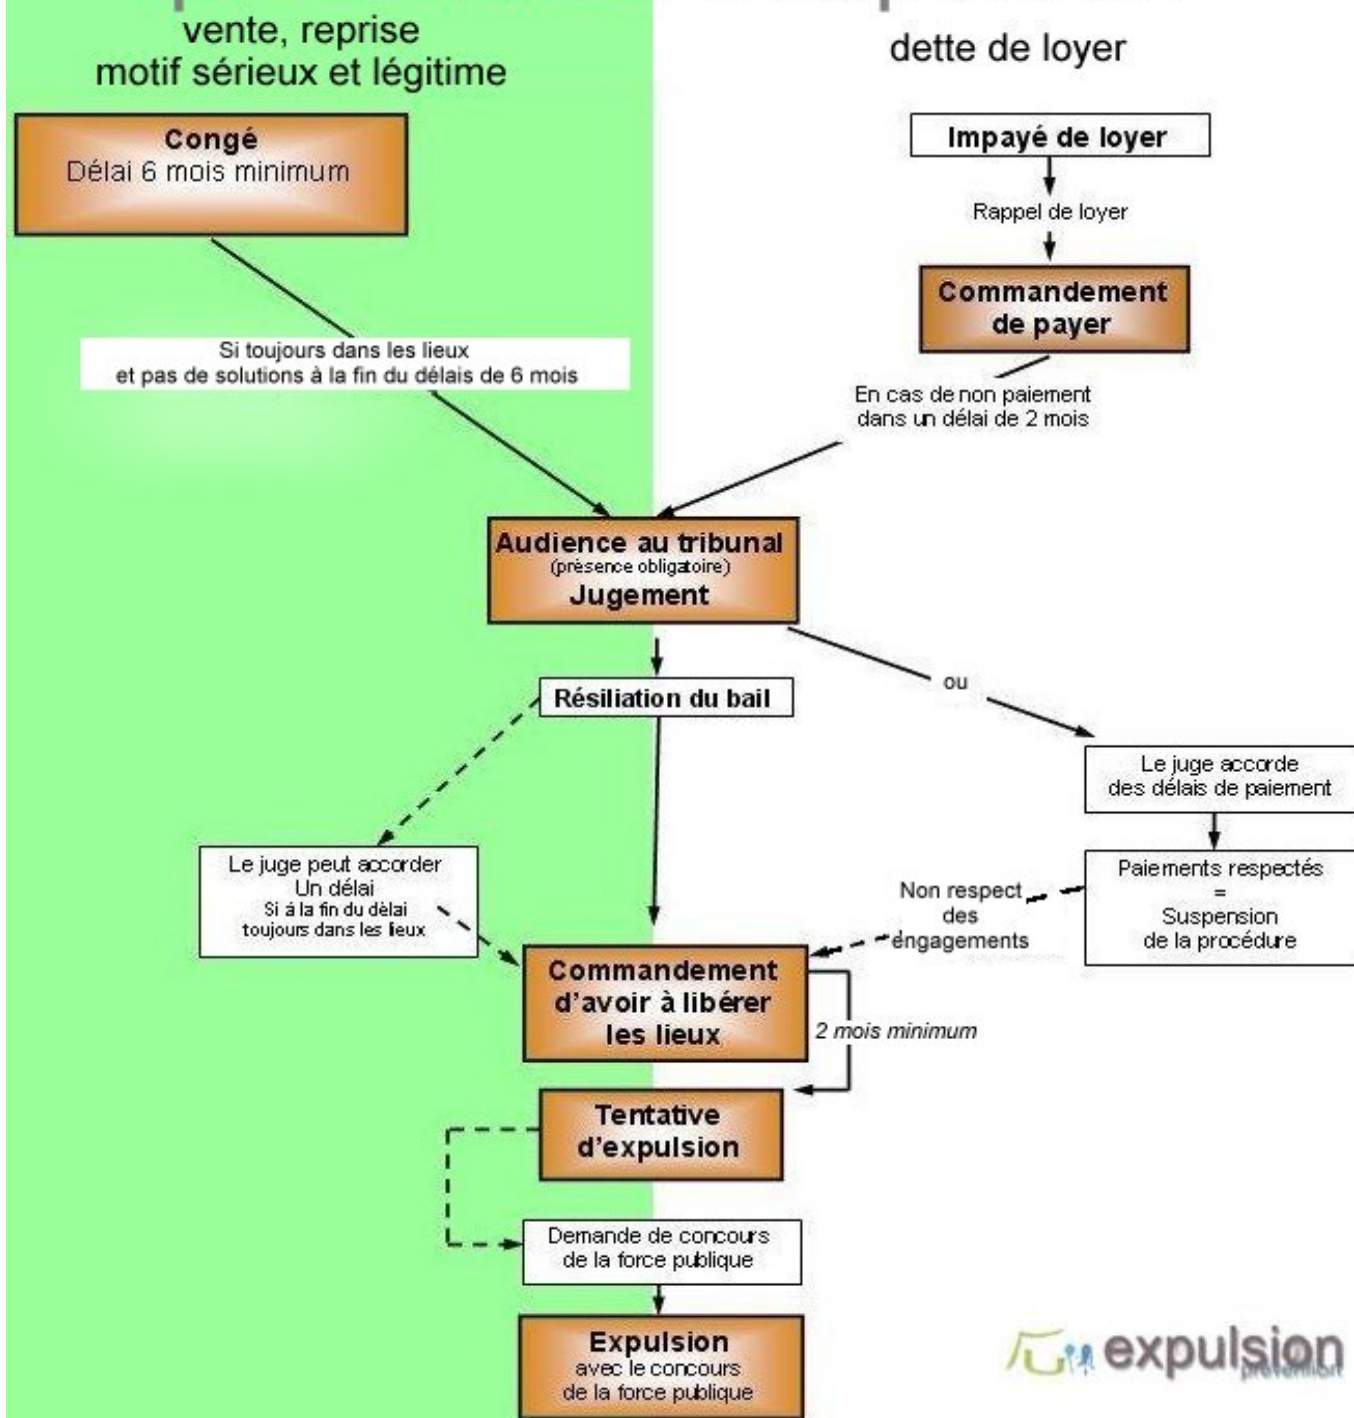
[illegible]

vente, reprise
motif sérieux et légitime

dette de loyer

Congé
Délai 6 mois minimum

Impayé de loyer

Rappel de loyer

Commandement de payer

Si toujours dans les lieux
et pas de solutions à la fin du délais de 6 mois

En cas de non paiement
dans un délai de 2 mois

Audience au tribunal
(présence obligatoire)
Jugement

Résiliation du bail

ou

Le juge accorde
des délais de paiement

Le juge peut accorder
Un délai
Si à la fin du délai
toujours dans les lieux

Non respect
des
engagements

Paiements respectés
=
Suspension
de la procédure

Commandement d'avoir à libérer les lieux

2 mois minimum

Tentative d'expulsion

Demande de concours
de la force publique

Expulsion
avec le concours
de la force publique

expulsion prévention